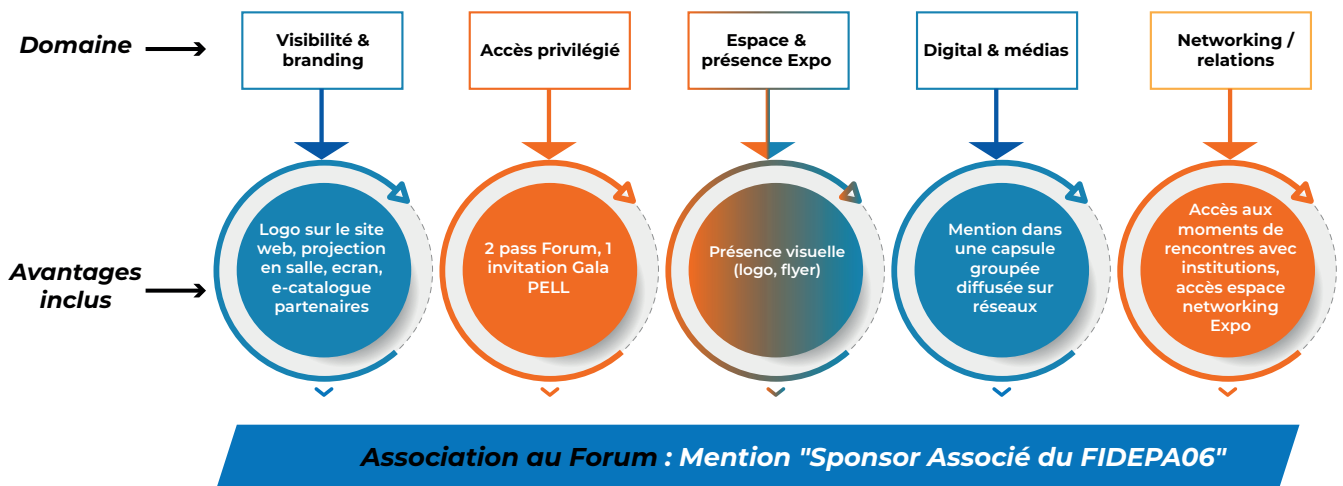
Domaine

Visibilité & branding

Accès privilégié

Espace & présence Expo

Digital & médias

Networking / relations

Avantages inclus

Logo sur le site web, projection en salle, ecran, e-catalogue partenaires

2 pass Forum, 1 invitation Gala PELL

Présence visuelle (logo, flyer)

Mention dans une capsule groupée diffusée sur réseaux

Accès aux moments de rencontres avec institutions, accès espace networking Expo

Association au Forum : Mention "Sponsor Associé du FIDEPA06"